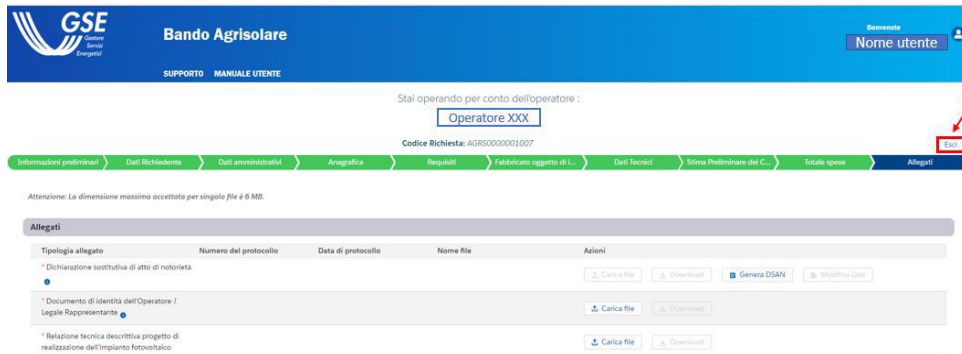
GSE Gestore Servizi Energetici

Bando Agrisolare

SUPPORTO MANUALE UTENTE

Benvenuto
Nome utente

Stai operando per conto dell'operatore :
Operatore XXX

Codice Richiesta: AGRS0000001007

Esci

Informazioni preliminari | Dati Richiedente | Dati amministrativi | Anagrafica | Requisiti | Fabbricato oggetto di I... | Dati Tecnici | Stima Preliminare dei C... | Totale spese | Allegati

Attenzione: La dimensione massima accettata per singolo file è 6 MB.

Allegati

| Tipologia allegato | Numero del protocollo | Data di protocollo | Nome file | Azioni |
|---|---|---|---|---|
| * Dichiarazione sostitutiva di atto di notorietà | | | | Carica file  Download  Genera DSAN  Modifica Dati |
| * Documento di identità dell'Operatore / Legale Rappresentante | | | | Carica file  Download |
| * Relazione tecnica descrittiva progetto di realizzazione dell'impianto fotovoltaico | | | | Carica file  Download |